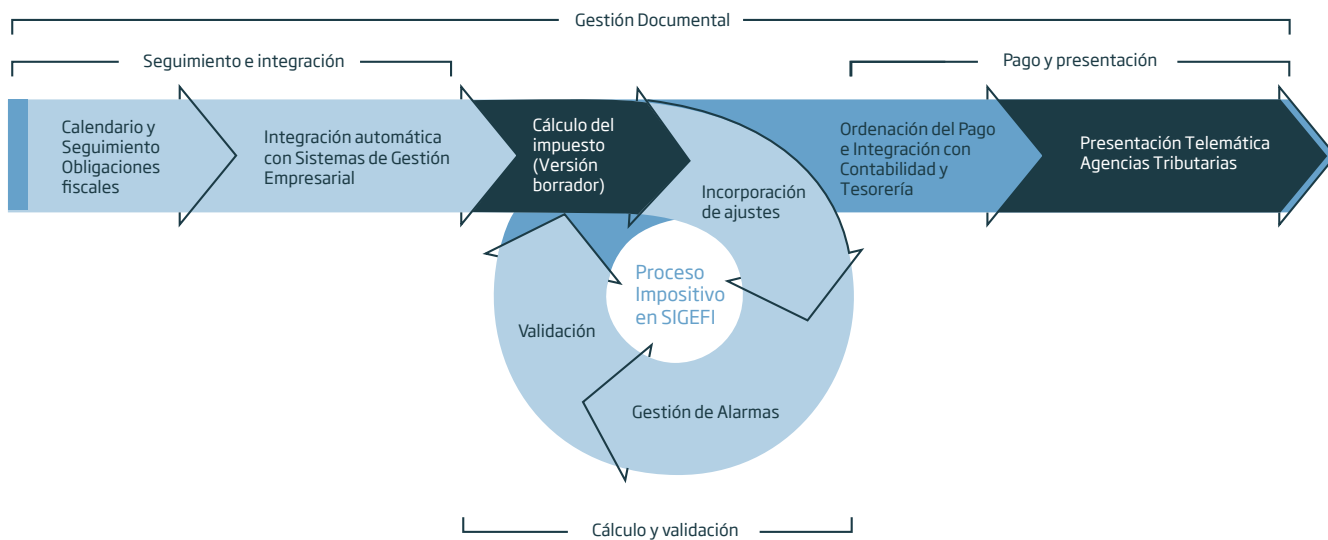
Gestión Documental

Seguimiento e integración

Pago y presentación

Calendario y Seguimiento Obligaciones fiscales

Integración automática con Sistemas de Gestión Empresarial

Cálculo del impuesto (Versión borrador)

Ordenación del Pago e Integración con Contabilidad y Tesorería

Presentación Telemática Agencias Tributarias

Incorporación de ajustes

Proceso Impositivo en SIGEFI

Validación

Gestión de Alarmas

Cálculo y validación